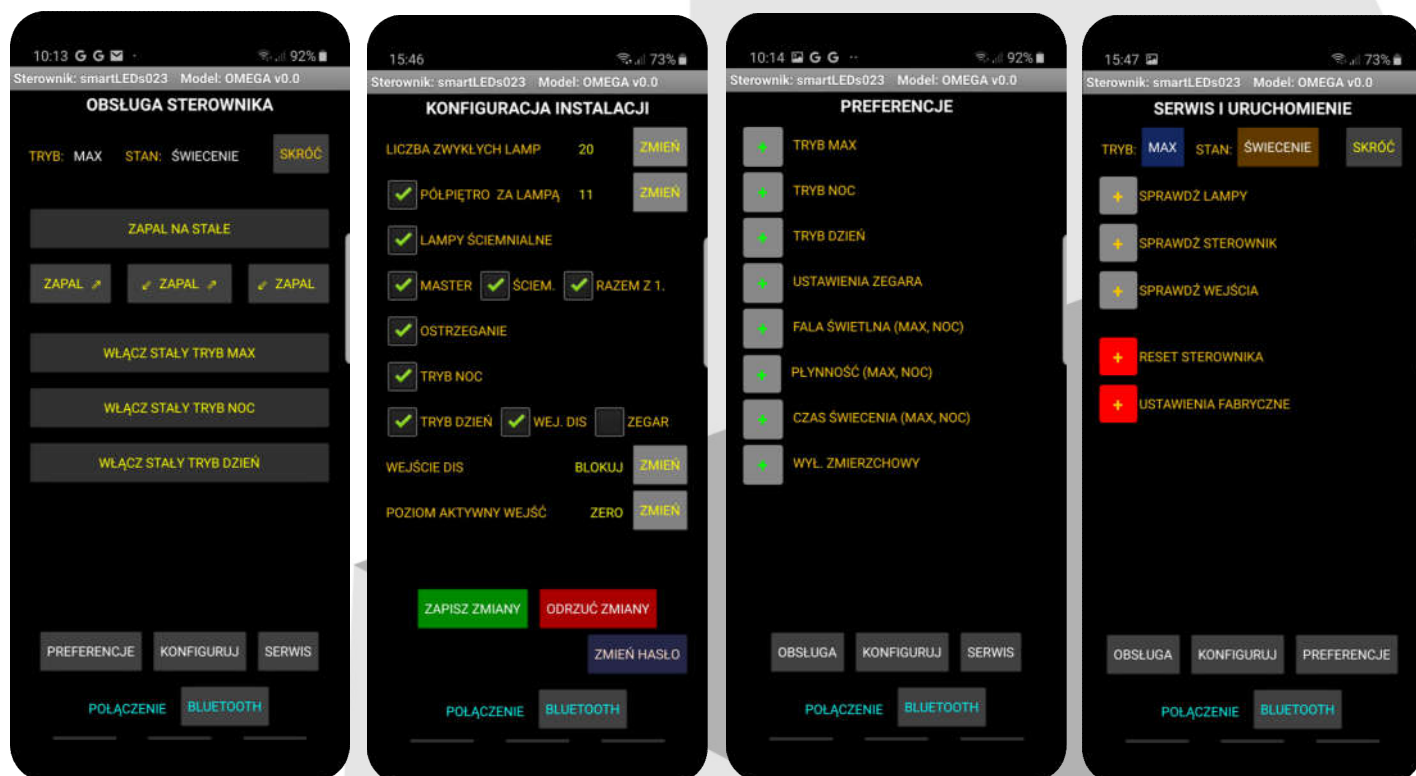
10:13 G G 92%
Sterownik: smartLEDs023 Model: OMEGA v0.0
OBSŁUGA STEROWNIKA

TRYB: MAX STAN: ŚWIECENIE SKRÓĆ

ZAPAL NA STAŁE

ZAPAL ↗ ↙ ZAPAL ↗ ↙ ZAPAL

WŁĄCZ STAŁY TRYB MAX

WŁĄCZ STAŁY TRYB NOC

WŁĄCZ STAŁY TRYB DZIEŃ

PREFERENCJE KONFIGURUJ SERWIS

POŁĄCZENIE BLUETOOTH

15:46 73%
Sterownik: smartLEDs023 Model: OMEGA v0.0
KONFIGURACJA INSTALACJI

LICZBA ZWYKŁYCH LAMP 20 ZMIEŃ

PÓŁPIĘTRO ZA LAMPĄ 11 ZMIEŃ

LAMPY ŚCIEMNIALNE

MASTER ŚCIEM. RAZEM Z 1.

OSTRZEGANIE

TRYB NOC

TRYB DZIEŃ WEJ. DIS ZEGAR

WEJŚCIE DIS BLOKUJ ZMIEŃ

POZIOM AKTYWNY WEJŚĆ ZERO ZMIEŃ

ZAPISZ ZMIANY ODRZUĆ ZMIANY

ZMIEŃ HASŁO

POŁĄCZENIE BLUETOOTH

10:14 G G 92%
Sterownik: smartLEDs023 Model: OMEGA v0.0
PREFERENCJE

+ TRYB MAX
+ TRYB NOC
+ TRYB DZIEŃ
+ USTAWIENIA ZEGARA
+ FALA ŚWIETLNA (MAX, NOC)
+ PŁYNNOŚĆ (MAX, NOC)
+ CZAS ŚWIECENIA (MAX, NOC)
+ WYŁ. ZMIERZCHOWY

OBSŁUGA KONFIGURUJ SERWIS

POŁĄCZENIE BLUETOOTH

15:47 73%
Sterownik: smartLEDs023 Model: OMEGA v0.0
SERWIS I URUCHOMIENIE

TRYB: MAX STAN: ŚWIECENIE SKRÓĆ

+ SPRAWDŹ LAMPY
+ SPRAWDŹ STEROWNIK
+ SPRAWDŹ WEJŚCIA

+ RESET STEROWNIKA
+ USTAWIENIA FABRYCZNE

OBSŁUGA KONFIGURUJ PREFERENCJE

POŁĄCZENIE BLUETOOTH